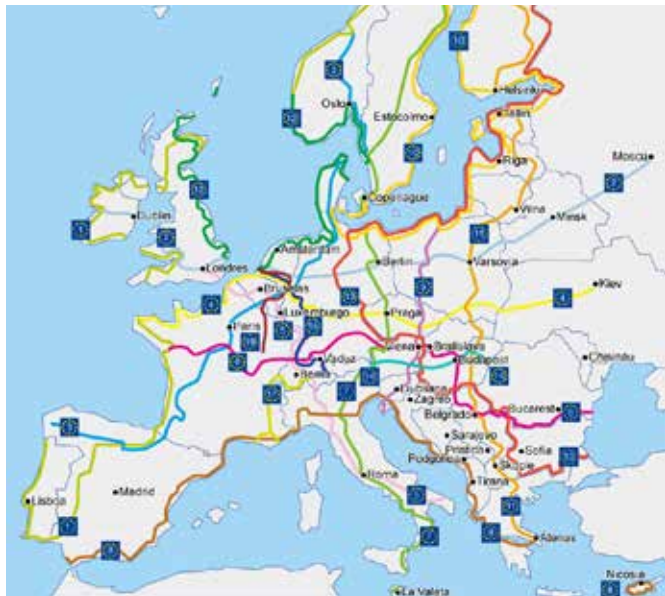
Oslo
Estocolmo
Helsinki
Talin
Riga
Moscú
Copenhague
Vilna
Minsk
Dublín
Amsterdam
Berlín
Varsovia
Londres
Bruselas
Luxemburgo
Praga
Kiev
París
Vaduz
Viena
Bratislava
Budapest
Chisináu
Berna
Liubliana
Zagreb
Belgrado
Bucarest
Sarajevo
Pristina
Sofía
Podgorica
Skopje
Roma
Tirana
Lisboa
Madrid
Atenas
Nicosia
La Valeta